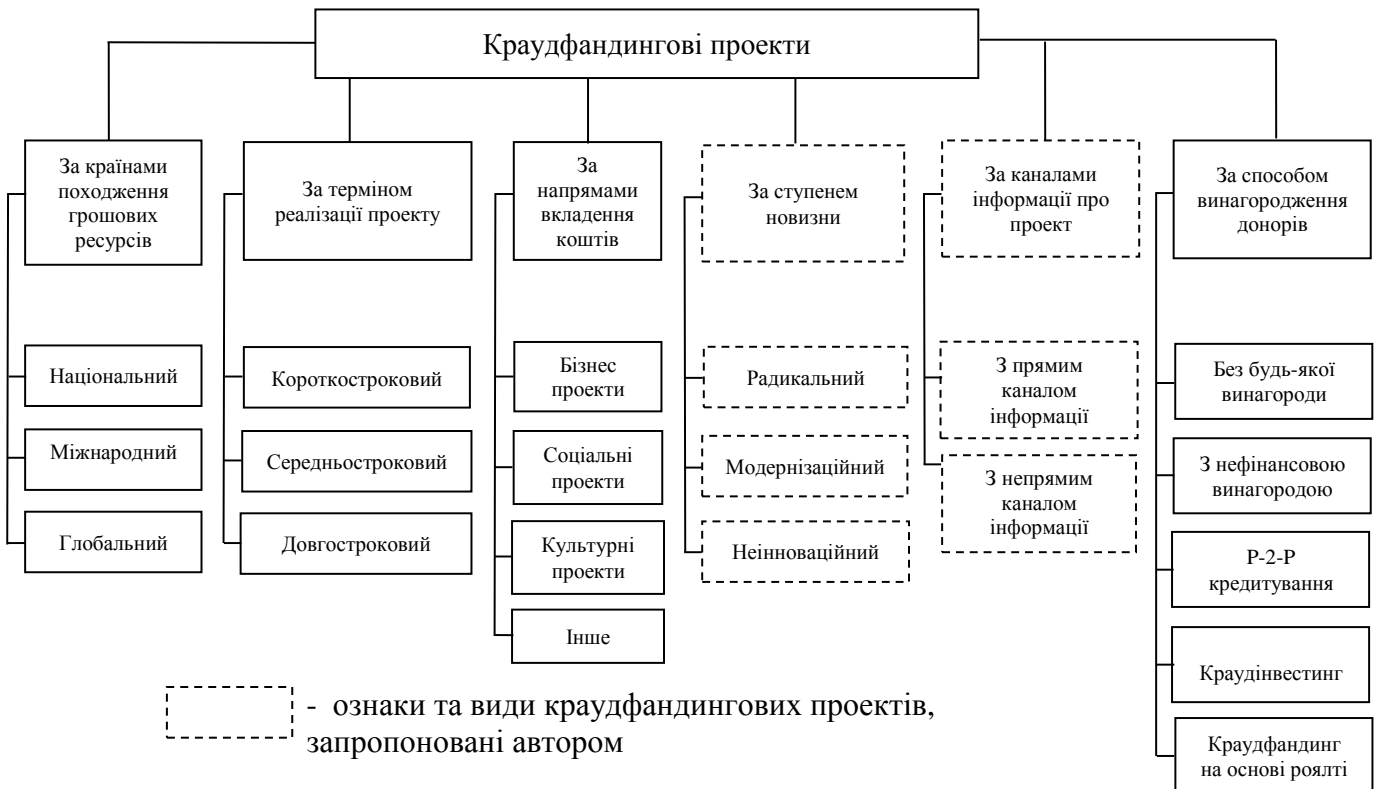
Краудфандингові проекти

За країнами походження грошових ресурсів

Національний

Міжнародний

Глобальний

За терміном реалізації проекту

Короткостроковий

Середньостроковий

Довгостроковий

За напрямами вкладення коштів

Бізнес проекти

Соціальні проекти

Культурні проекти

Інше

За ступенем новизни

Радикальний

Модернізаційний

Неінноваційний

За каналами інформації про проект

З прямим каналом інформації

З непрямим каналом інформації

За способом винагородження донорів

Без будь-якої винагороди

З нефінансовою винагородою

P-2-P кредитування

Краудінвестинг

Краудфандинг на основі роялті

- ознаки та види краудфандингових проектів, запропоновані автором